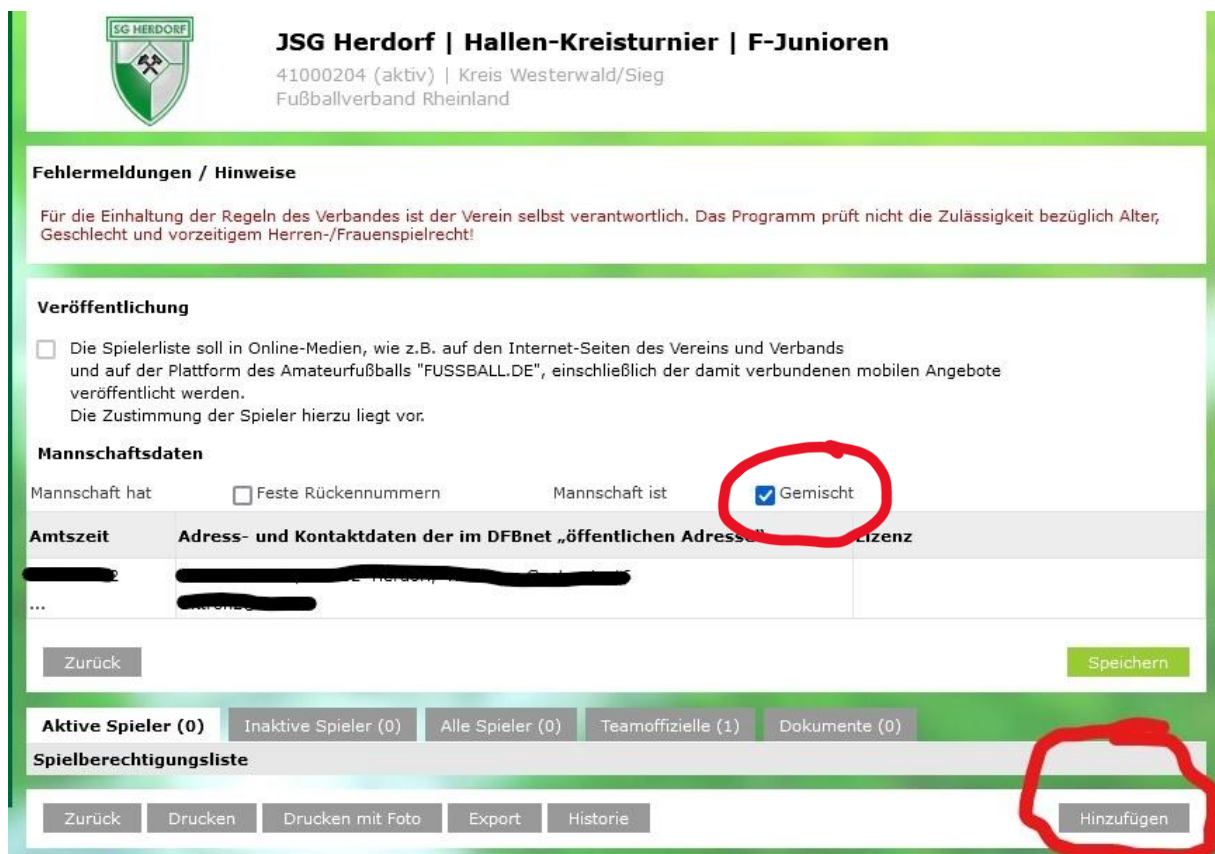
SG HERDORF

JSG Herdorf | Hallen-Kreisturnier | F-Junioren
41000204 (aktiv) | Kreis Westerwald/Sieg
Fußballverband Rheinland

Fehlermeldungen / Hinweise

Für die Einhaltung der Regeln des Verbandes ist der Verein selbst verantwortlich. Das Programm prüft nicht die Zulässigkeit bezüglich Alter, Geschlecht und vorzeitigem Herren-/Frauenspielrecht!

Veröffentlichung

Die Spielerliste soll in Online-Medien, wie z.B. auf den Internet-Seiten des Vereins und Verbands und auf der Plattform des Amateurfußballs "FUSSBALL.DE", einschließlich der damit verbundenen mobilen Angebote veröffentlicht werden.
Die Zustimmung der Spieler hierzu liegt vor.

Mannschaftsdaten

Mannschaft hat Feste Rückennummern Mannschaft ist Gemischt

| Amtszeit | Adress- und Kontaktdaten der im DFBnet „öffentlichen Adresse" | Lizenz |
|---|---|---|
| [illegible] ... | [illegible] | |

Zurück Speichern

Aktive Spieler (0) Inaktive Spieler (0) Alle Spieler (0) Teamoffizielle (1) Dokumente (0)

Spielberechtigungsliste

Zurück Drucken Drucken mit Foto Export Historie Hinzufügen